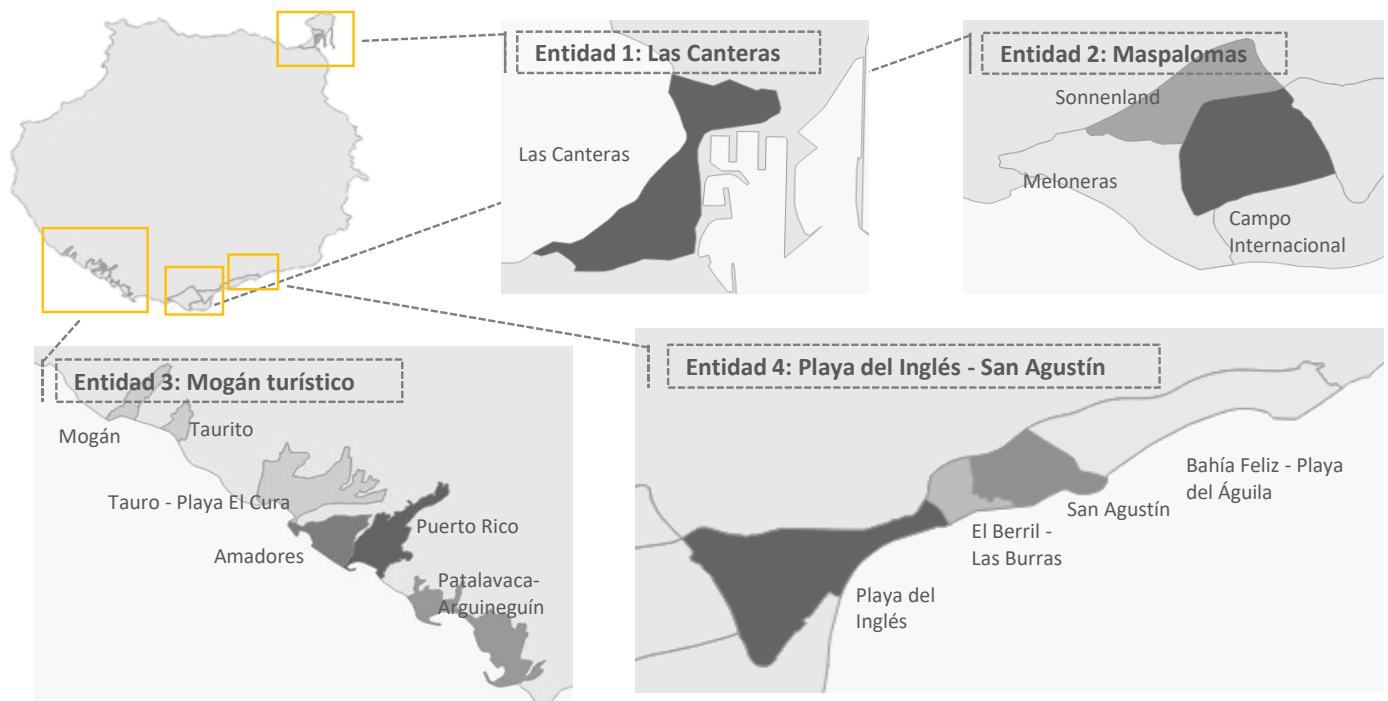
Entidad 1: Las Canteras

Las Canteras

Entidad 2: Maspalomas

Sonnenland

Meloneras

Campo Internacional

Entidad 3: Mogán turístico

Mogán

Taurito

Tauro - Playa El Cura

Puerto Rico

Amadores

Patalavaca-Arguineguín

Entidad 4: Playa del Inglés - San Agustín

Bahía Feliz - Playa del Águila

San Agustín

El Berril - Las Burras

Playa del Inglés